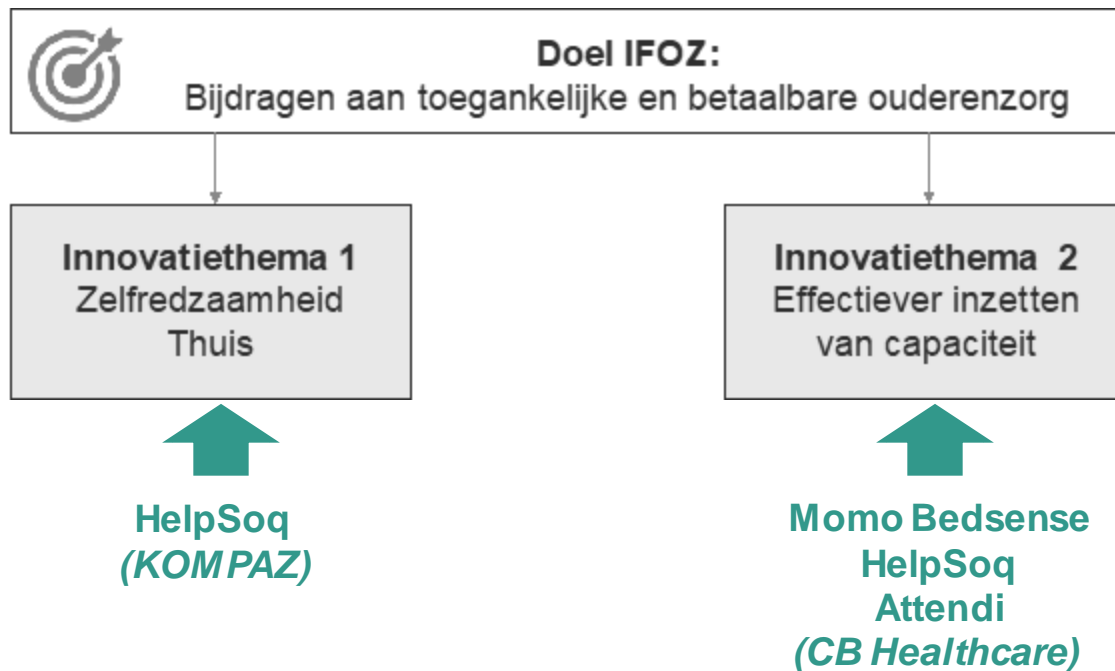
Doel IFOZ:
Bijdragen aan toegankelijke en betaalbare ouderenzorg

Innovatiethema 1
Zelfredzaamheid
Thuis

Innovatiethema 2
Effectiever inzetten
van capaciteit

HelpSoq
*(KOMPAZ)*

Momo Bedsense
HelpSoq
Attendi
*(CB Healthcare)*